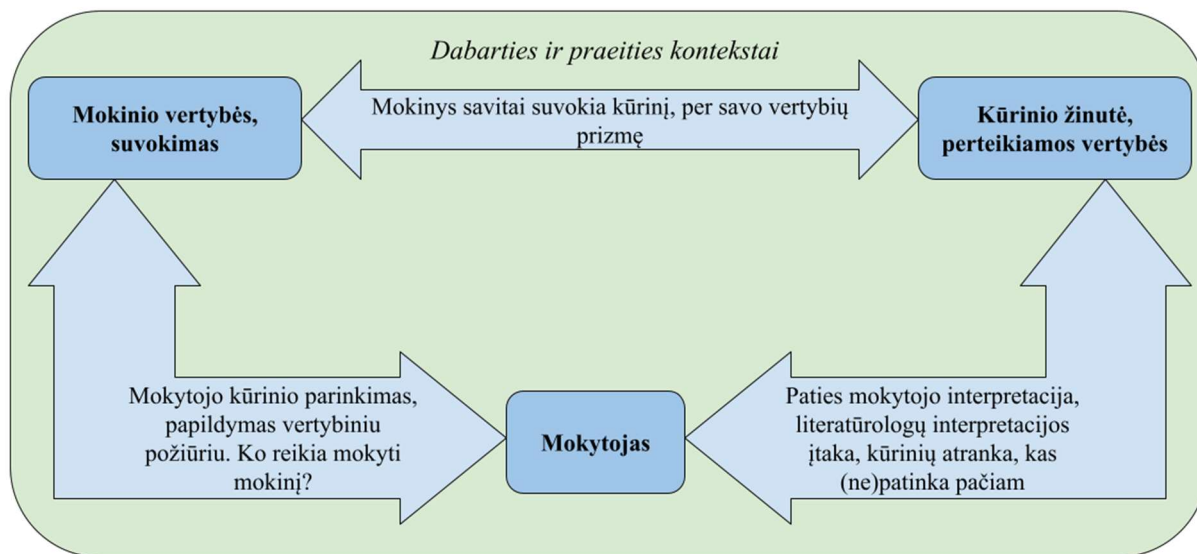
Dabarties ir praeities kontekstai

Mokinio vertybės, suvokimas

Mokinys savitai suvokia kūrinį, per savo vertybių prizmę

Kūrinio žinutė, perteikiamos vertybės

Mokytojo kūrinio parinkimas, papildymas vertybiniu požiūriu. Ko reikia mokyti mokinį?

Mokytojas

Paties mokytojo interpretacija, literatūrologų interpretacijos įtaka, kūrinių atranka, kas (ne)patinka pačiam